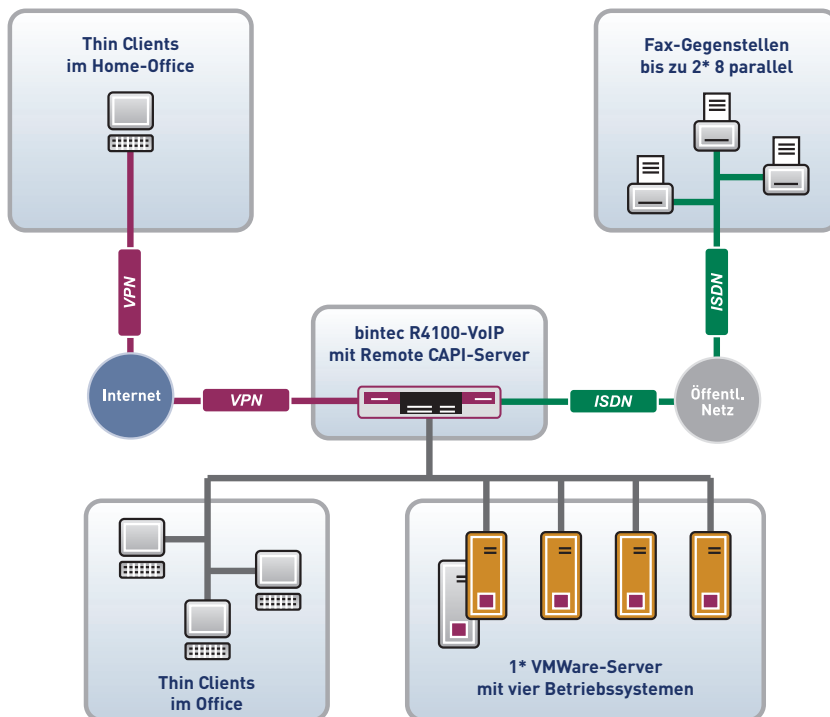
Thin Clients
im Home-Office

Fax-Gegenstellen
bis zu 2* 8 parallel

VPN

ISDN

bintec R4100-VoIP
mit Remote CAPI-Server

Internet

VPN

ISDN

Öffentl.
Netz

Thin Clients
im Office

1* VMWare-Server
mit vier Betriebssystemen